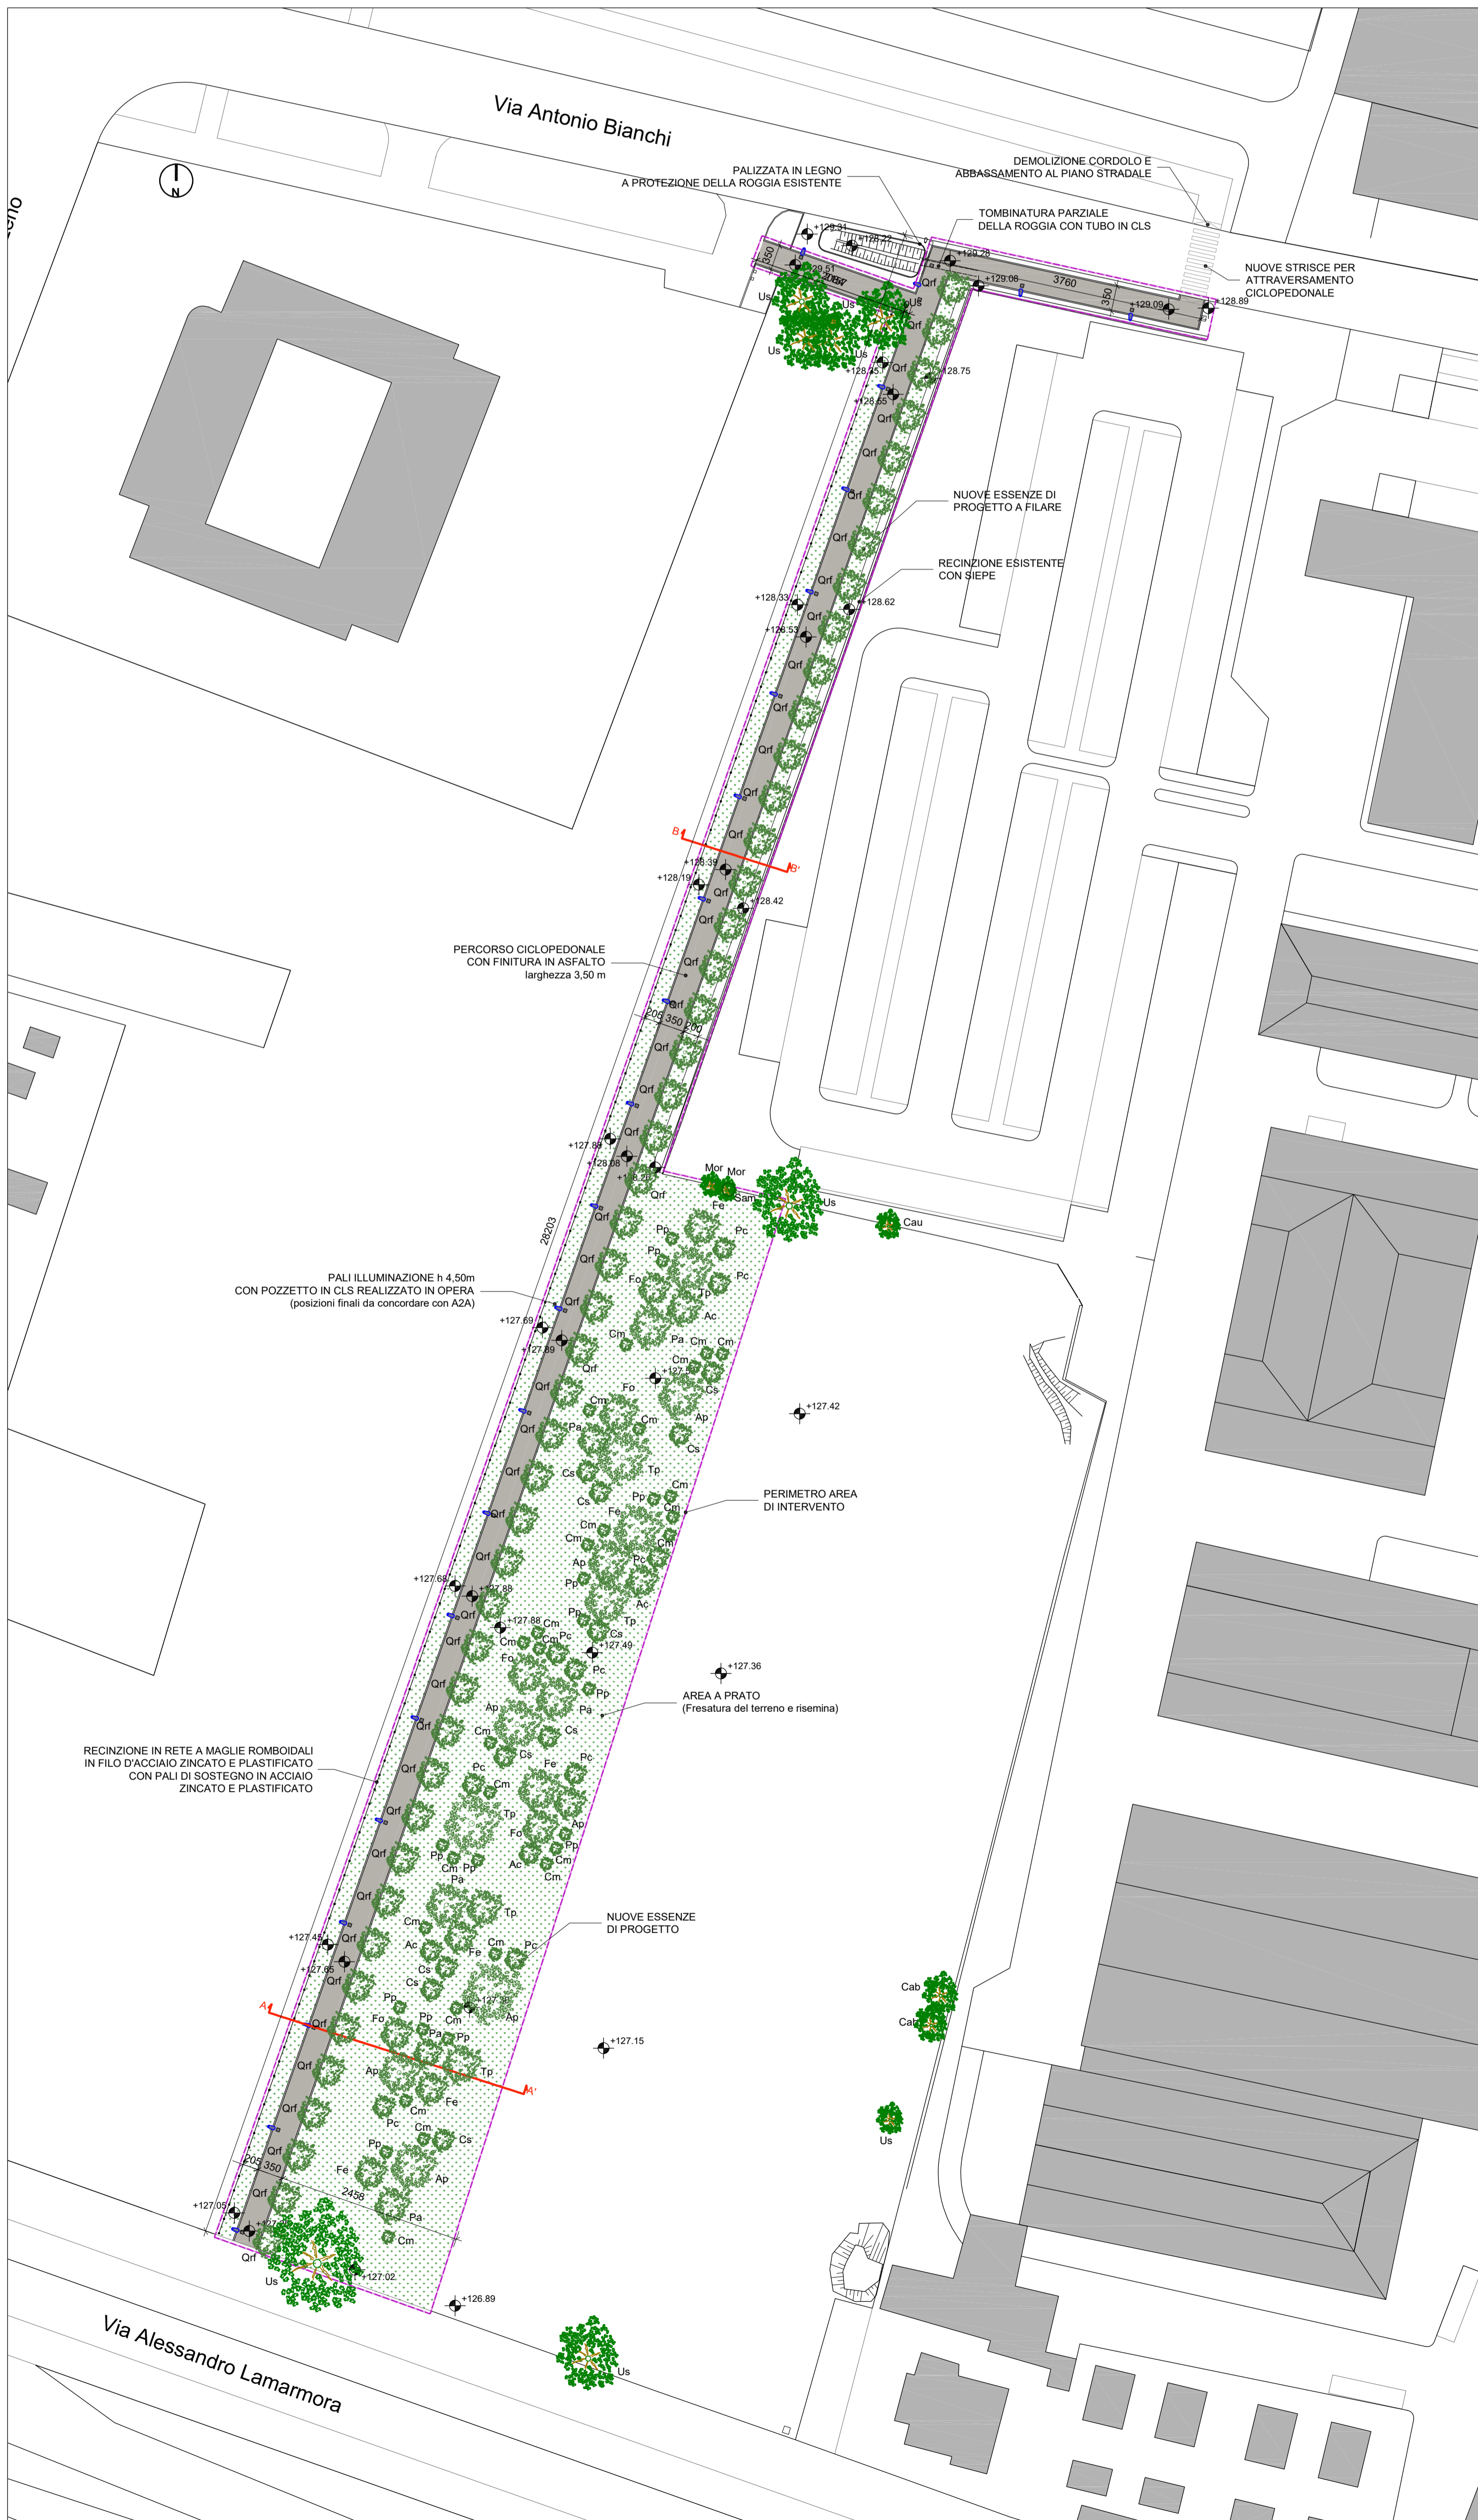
Via Antonio Bianchi

N

PALIZZATA IN LEGNO
A PROTEZIONE DELLA ROGGIA ESISTENTE

DEMOLIZIONE CORDOLO E
ABBASSAMENTO AL PIANO STRADALE

TOMBINATURA PARZIALE
DELLA ROGGIA CON TUBO IN CLS

NUOVE STRISCE PER
ATTRAVERSAMENTO
CICLOPEDONALE

+129.34
+129.22
+129.51
+129.28
+129.08
+129.09
+128.89
3760
350
350

NUOVE ESSENZE DI
PROGETTO A FILARE

RECINZIONE ESISTENTE
CON SIEPE

+128.33
+128.62
+128.53
+128.75
+128.55
+128.39
+128.19
+128.42

B
B'

PERCORSO CICLOPEDONALE
CON FINITURA IN ASFALTO
larghezza 3,50 m

205 350 200

+127.88
+128.08
+128.21

28203

PALI ILLUMINAZIONE h 4,50m
CON POZZETTO IN CLS REALIZZATO IN OPERA
(posizioni finali da concordare con A2A)

+127.69
+127.89
+127.42

PERIMETRO AREA
DI INTERVENTO

+127.68
+127.88
+127.68
+127.49
+127.36

AREA A PRATO
(Fresatura del terreno e risemina)

RECINZIONE IN RETE A MAGLIE ROMBOIDALI
IN FILO D'ACCIAIO ZINCATO E PLASTIFICATO
CON PALI DI SOSTEGNO IN ACCIAIO
ZINCATO E PLASTIFICATO

NUOVE ESSENZE
DI PROGETTO

+127.45
+127.65
+127.15

A
A'

205 350
2456
+127.05
+127.02
+126.89

Mor Mor Sam Fe Us Cau Cab Cab Us Us Us Us Us Us Qrf Pp Pc Fo Tp Ac Pa Cm Cs Ap Fe

Via Alessandro Lamarmora